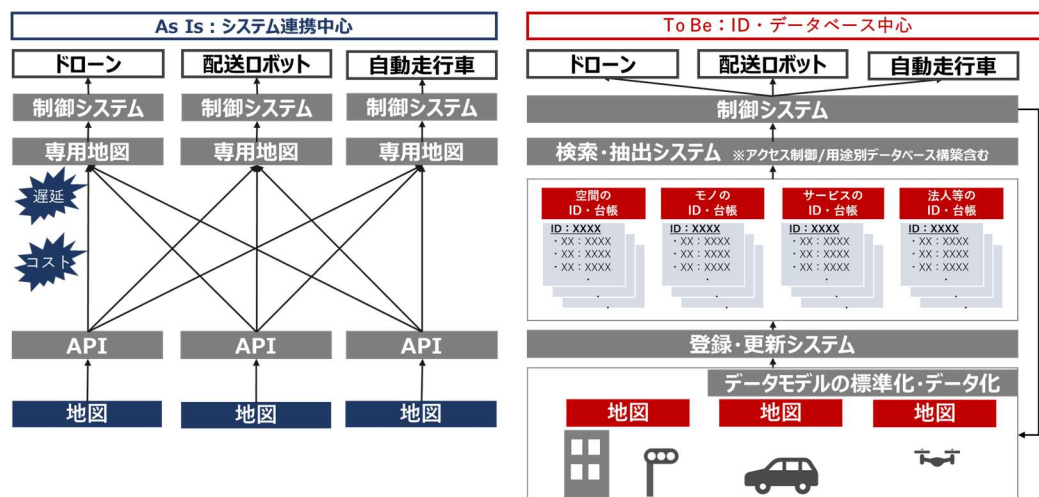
As Is：システム連携中心

ドローン
配送ロボット
自動走行車

制御システム
制御システム
制御システム

専用地図
専用地図
専用地図

遅延

コスト

API
API
API

地図
地図
地図

To Be：ID・データベース中心

ドローン
配送ロボット
自動走行車

制御システム

検索・抽出システム ※アクセス制御/用途別データベース構築含む

空間の ID・台帳
ID：XXXX
・XX：XXXX
・XX：XXXX
・XX：XXXX

モノの ID・台帳
ID：XXXX
・XX：XXXX
・XX：XXXX
・XX：XXXX

サービスの ID・台帳
ID：XXXX
・XX：XXXX
・XX：XXXX
・XX：XXXX

法人等の ID・台帳
ID：XXXX
・XX：XXXX
・XX：XXXX
・XX：XXXX

登録・更新システム

データモデルの標準化・データ化

地図
地図
地図